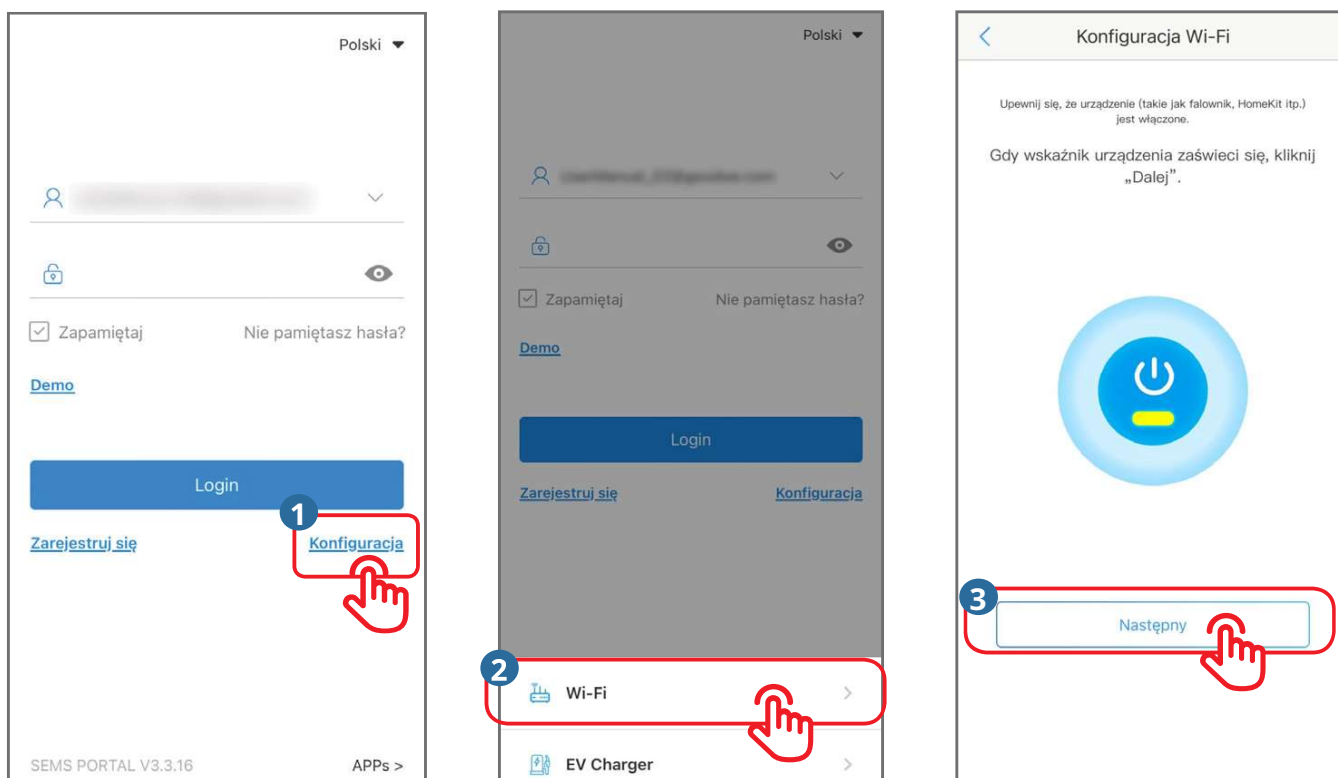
Polski

Zapamiętaj

Nie pamiętasz hasła?

Demo

Login

1

Zarejestruj się

Konfiguracja

SEMS PORTAL V3.3.16

APPs >

Polski

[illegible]

Zapamiętaj

Nie pamiętasz hasła?

Demo

Login

Zarejestruj się

Konfiguracja

2

Wi-Fi

EV Charger

Konfiguracja Wi-Fi

Upewnij się, że urządzenie (takie jak falownik, HomeKit itp.) jest włączone.

Gdy wskaźnik urządzenia zaświeci się, kliknij „Dalej".

3

Następny